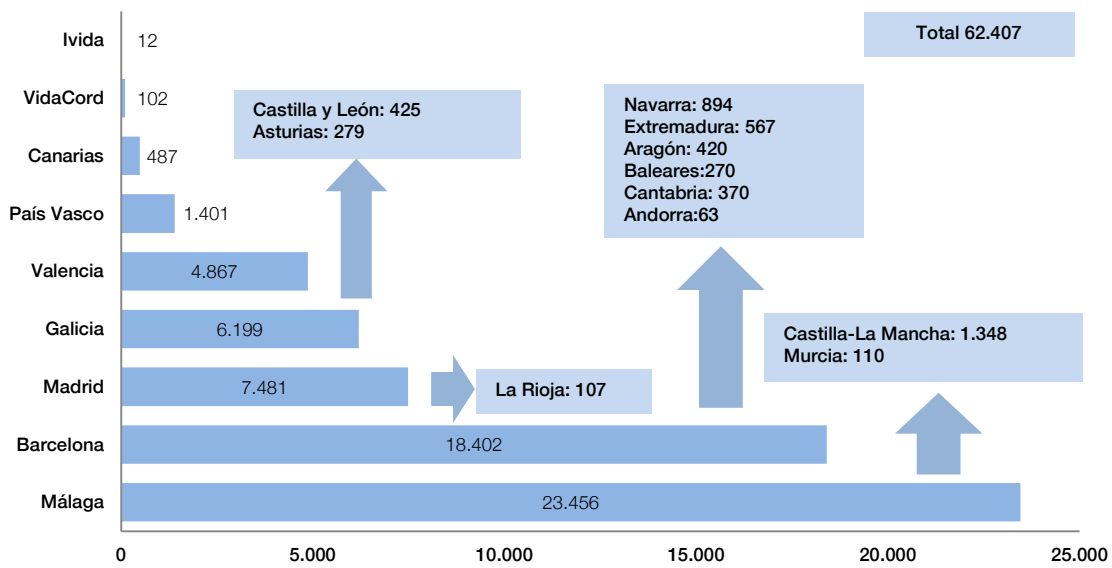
Total 62.407

Ivida 12
VidaCord 102
Canarias 487
País Vasco 1.401
Valencia 4.867
Galicia 6.199
Madrid 7.481
Barcelona 18.402
Málaga 23.456

Castilla y León: 425
Asturias: 279

Navarra: 894
Extremadura: 567
Aragón: 420
Baleares:270
Cantabria: 370
Andorra:63

Castilla-La Mancha: 1.348
Murcia: 110

La Rioja: 107

0 5.000 10.000 15.000 20.000 25.000